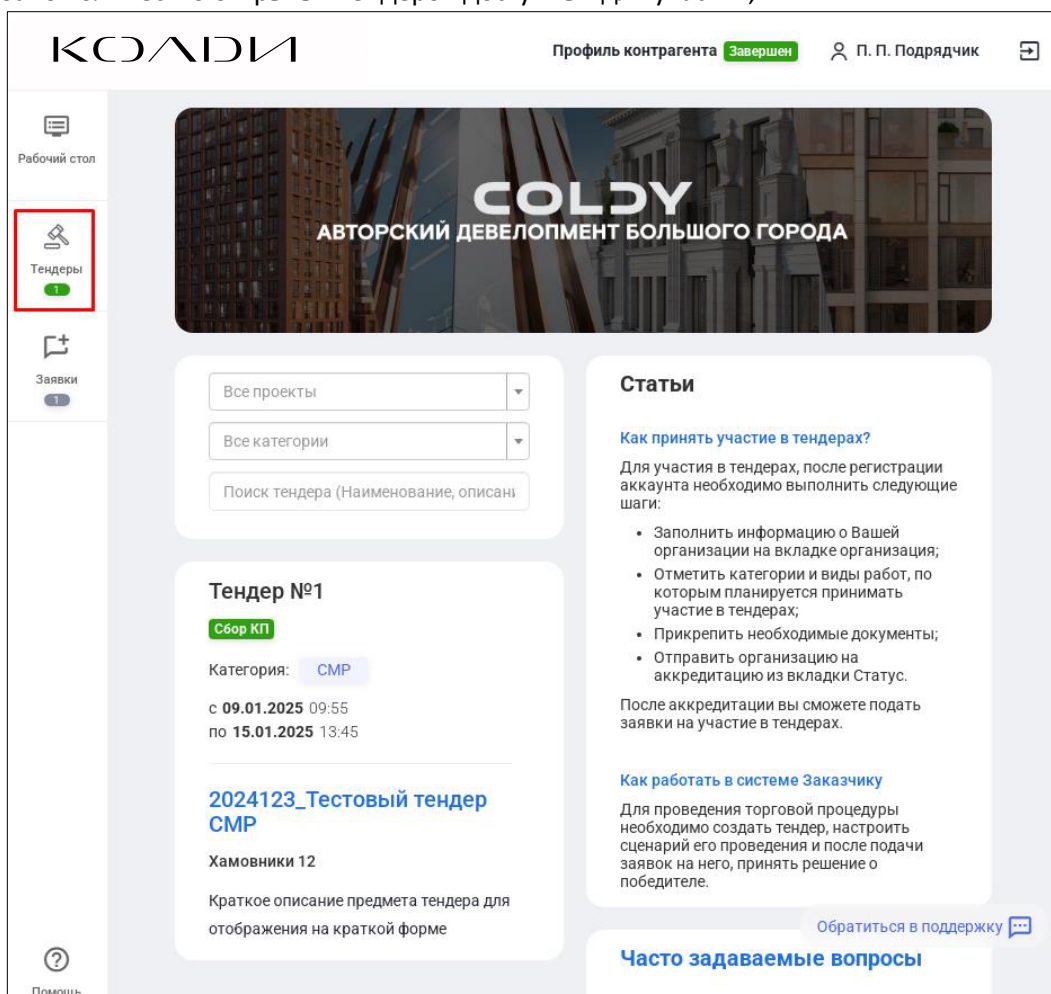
КОЛДИ

Профиль контрагента Завершен

П. П. Подрядчик

Рабочий стол

Тендеры
1

Заявки
1

COLDY
АВТОРСКИЙ ДЕВЕЛОПМЕНТ БОЛЬШОГО ГОРОДА

Все проекты

Все категории

Поиск тендера (Наименование, описани

Тендер №1

Сбор КП

Категория: СМР

с 09.01.2025 09:55
по 15.01.2025 13:45

2024123_Тестовый тендер СМР

Хамовники 12

Краткое описание предмета тендера для отображения на краткой форме

Статьи

Как принять участие в тендерах?

Для участия в тендерах, после регистрации аккаунта необходимо выполнить следующие шаги:

- Заполнить информацию о Вашей организации на вкладке организация;
- Отметить категории и виды работ, по которым планируется принимать участие в тендерах;
- Прикрепить необходимые документы;
- Отправить организацию на аккредитацию из вкладки Статус.

После аккредитации вы сможете подать заявки на участие в тендерах.

Как работать в системе Заказчику

Для проведения торговой процедуры необходимо создать тендер, настроить сценарий его проведения и после подачи заявок на него, принять решение о победителе.

Обратиться в поддержку

Часто задаваемые вопросы

Помощь